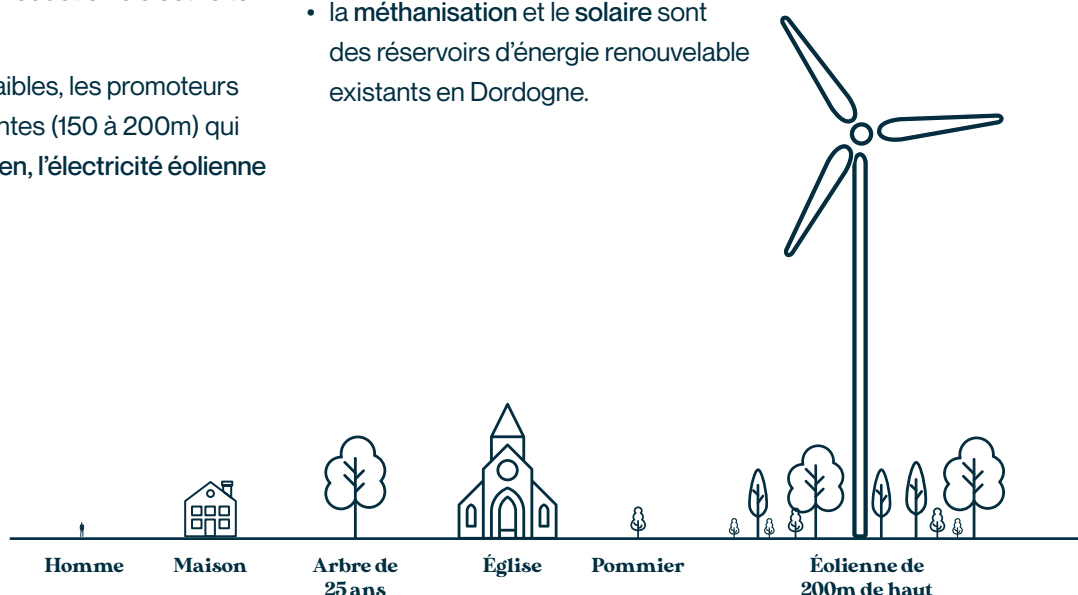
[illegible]

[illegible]aibles, les promoteurs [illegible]ntes (150 à 200m) qui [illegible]en, l'électricité éolienne

• la méthanisation et le solaire sont des réservoirs d'énergie renouvelable existants en Dordogne.

Homme

Maison

Arbre de 25 ans

Église

Pommier

Éolienne de 200m de haut